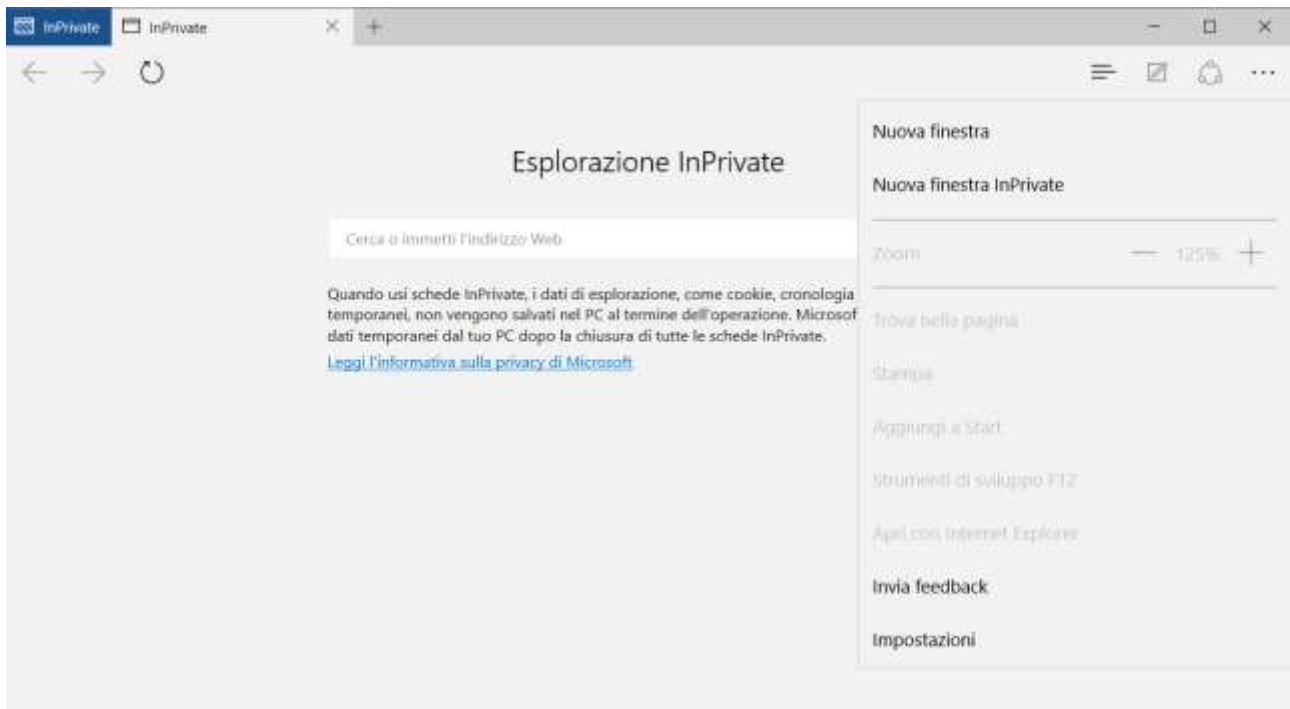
InPrivate InPrivate

Esplorazione InPrivate

Cerca o immetti l'indirizzo Web

Quando usi schede InPrivate, i dati di esplorazione, come cookie, cronologia temporanei, non vengono salvati nel PC al termine dell'operazione. Microsof dati temporanei dal tuo PC dopo la chiusura di tutte le schede InPrivate.

Leggi l'informativa sulla privacy di Microsoft

Nuova finestra

Nuova finestra InPrivate

Zoom — 125% +

Trova nella pagina

Stampa

Aggiungi a Start

Strumenti di sviluppo F12

Apri con Internet Explorer

Invia feedback

Impostazioni